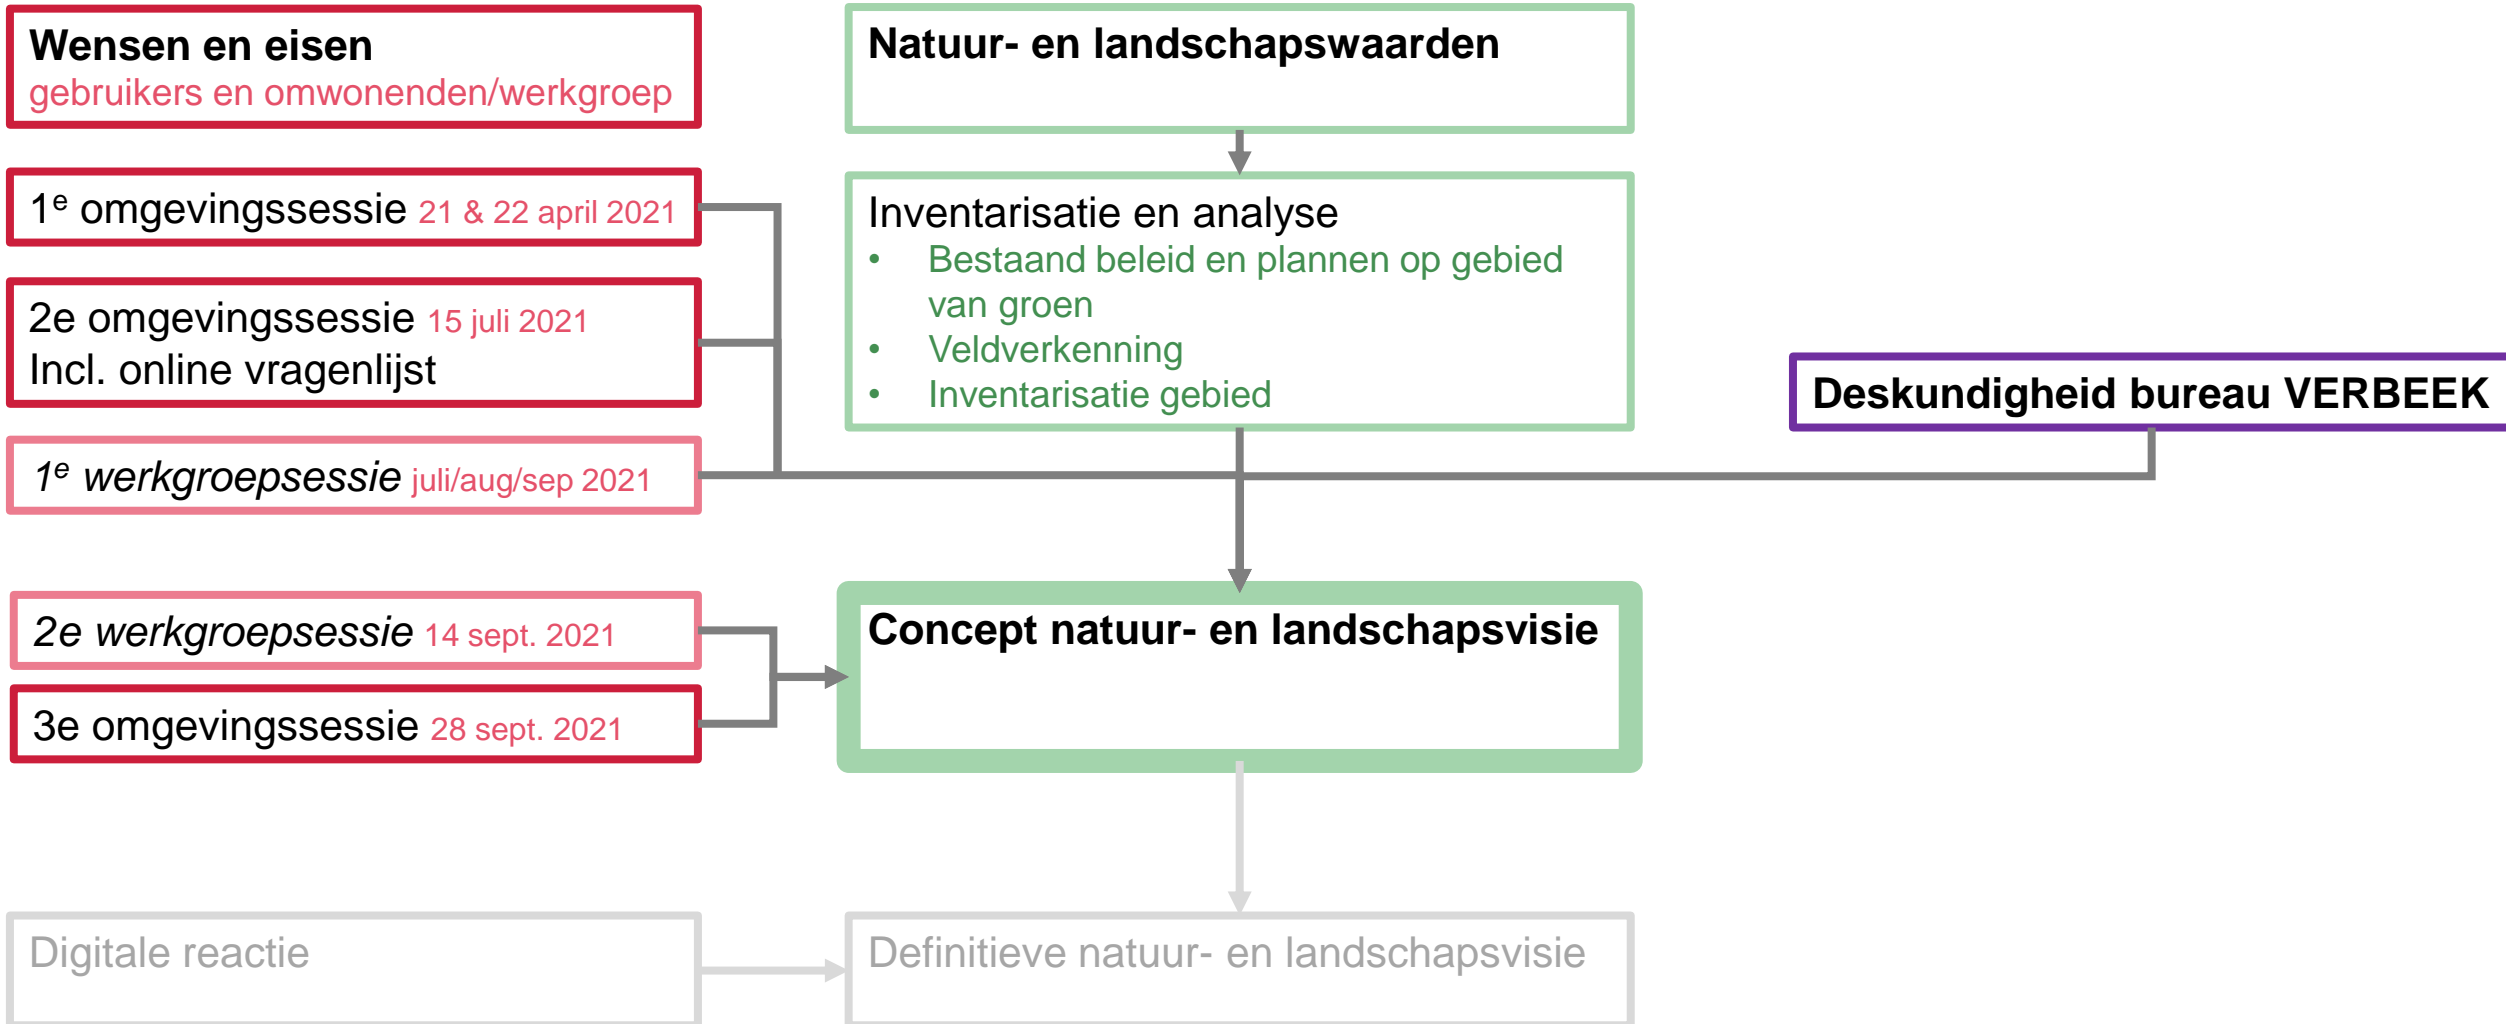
Wensen en eisen
gebruikers en omwonenden/werkgroep

$1^e$ omgevingssessie 21 & 22 april 2021

2e omgevingssessie 15 juli 2021
Incl. online vragenlijst

$1^e$ werkgroepsessie juli/aug/sep 2021

2e werkgroepsessie 14 sept. 2021

3e omgevingssessie 28 sept. 2021

Digitale reactie

Natuur- en landschapswaarden

Inventarisatie en analyse
• Bestaand beleid en plannen op gebied van groen
• Veldverkenning
• Inventarisatie gebied

Deskundigheid bureau VERBEEK

Concept natuur- en landschapsvisie

Definitieve natuur- en landschapsvisie